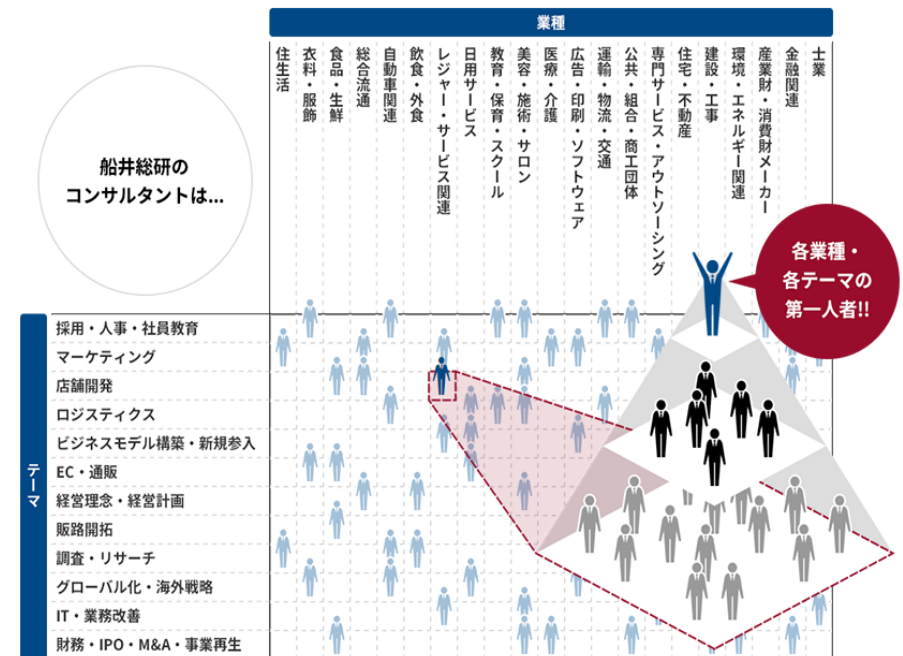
船井総研のコンサルタントは...

業種

住生活
衣料・服飾
食品・生鮮
総合流通
自動車関連
飲食・外食
レジャー・サービス関連
日用サービス
教育・保育・スクール
美容・施術・サロン
医療・介護
広告・印刷・ソフトウェア
運輸・物流・交通
公共・組合・商工団体
専門サービス・アウトソーシング
住宅・不動産
建設・工事
環境・エネルギー関連
産業財・消費財メーカー
金融関連
士業

テーマ

採用・人事・社員教育
マーケティング
店舗開発
ロジスティクス
ビジネスモデル構築・新規参入
EC・通販
経営理念・経営計画
販路開拓
調査・リサーチ
グローバル化・海外戦略
IT・業務改善
財務・IPO・M&A・事業再生

各業種・各テーマの第一人者!!